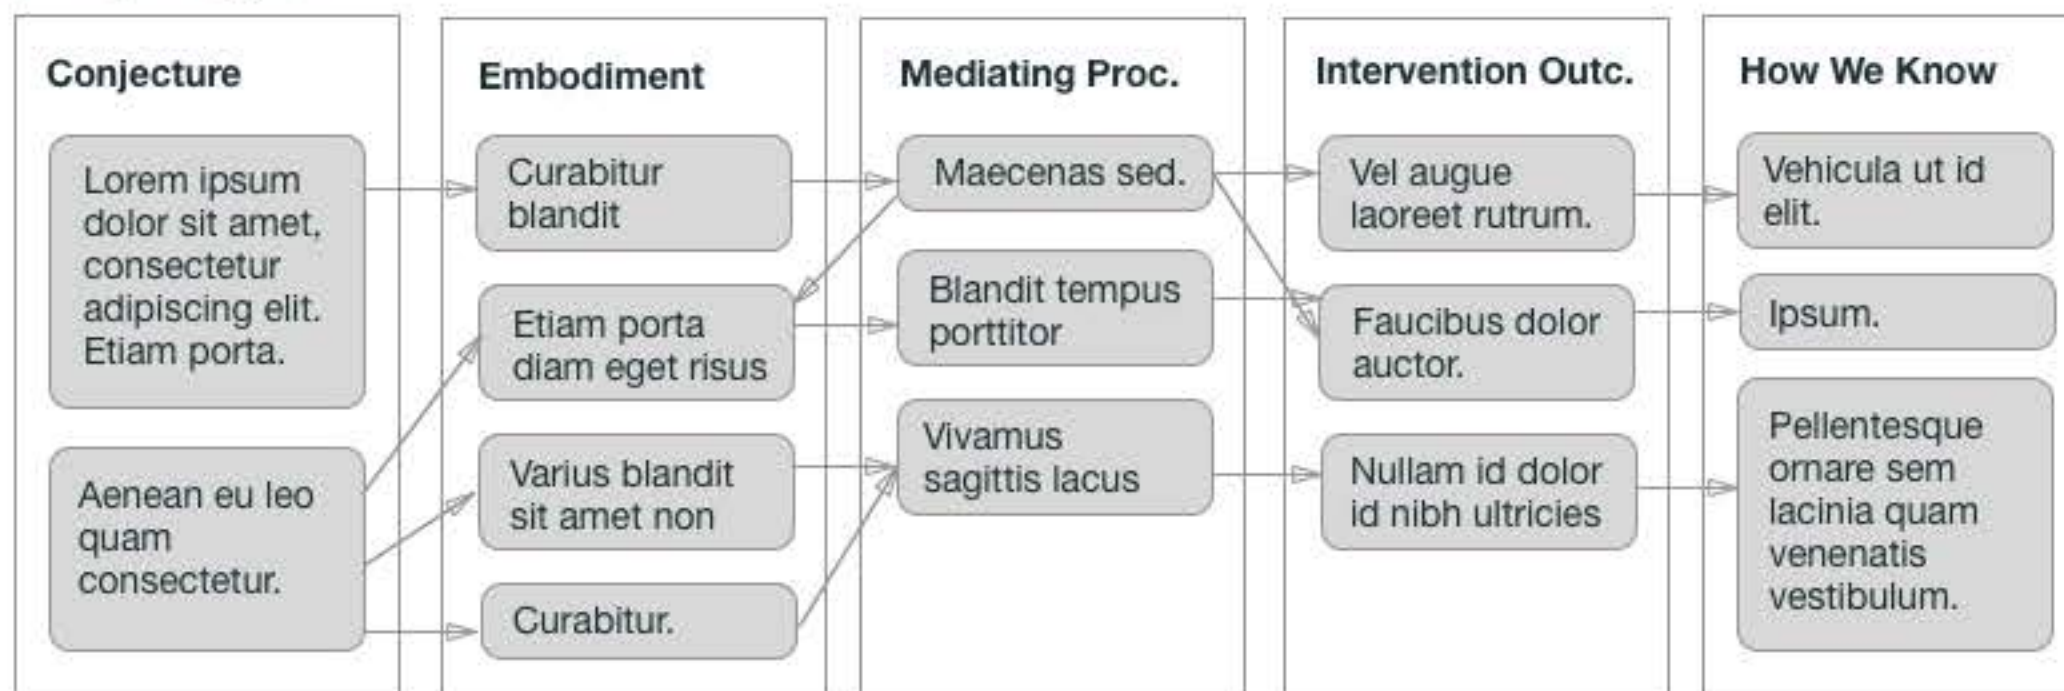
Conjecture

Lorem ipsum dolor sit amet, consectetur adipiscing elit. Etiam porta.

Aenean eu leo quam consectetur.

Embodiment

Curabitur blandit

Etiam porta diam eget risus

Varius blandit sit amet non

Curabitur.

Mediating Proc.

Maecenas sed.

Blandit tempus porttitor

Vivamus sagittis lacus

Intervention Outc.

Vel augue laoreet rutrum.

Faucibus dolor auctor.

Nullam id dolor id nibh ultricies

How We Know

Vehicula ut id elit.

Ipsum.

Pellentesque ornare sem lacinia quam venenatis vestibulum.